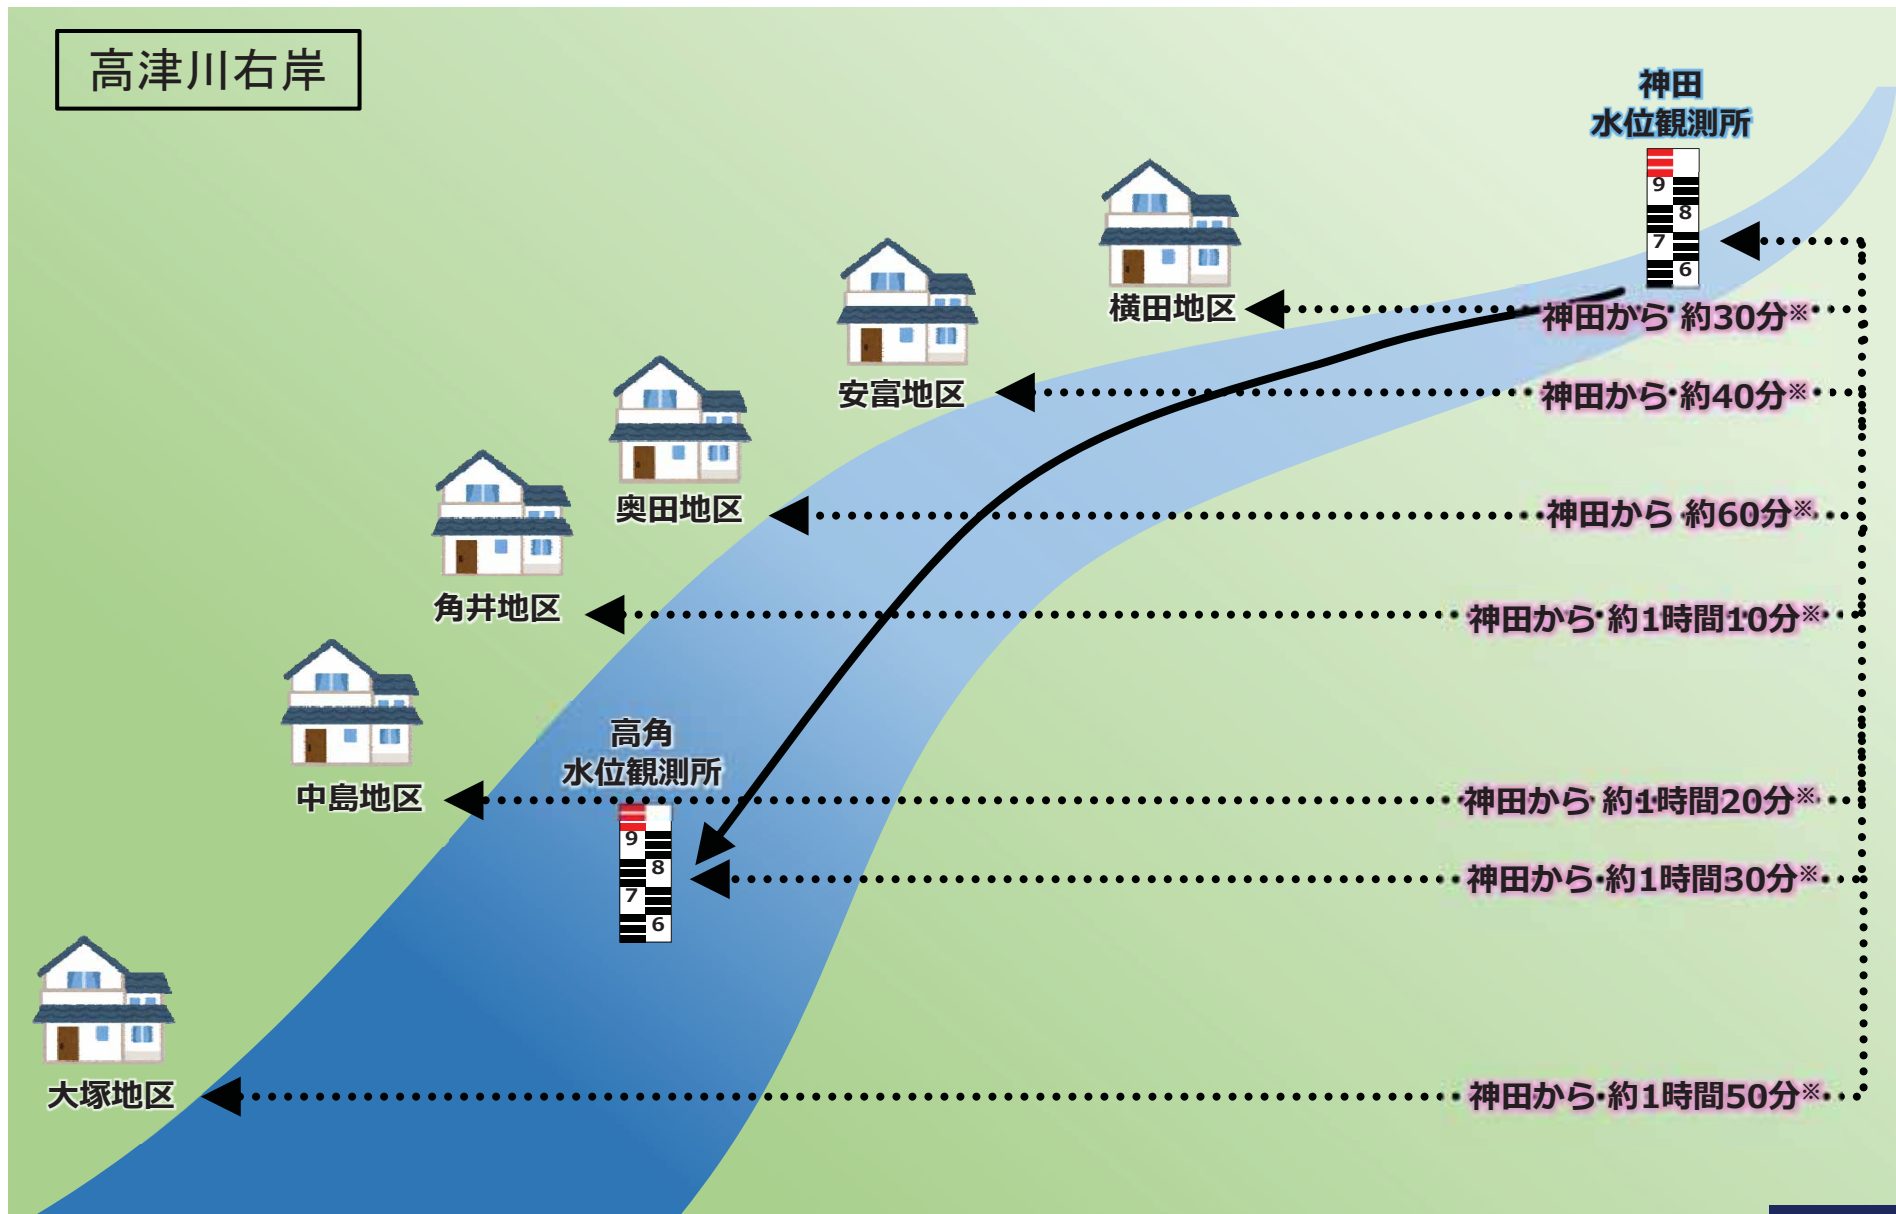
高津川右岸

神田
水位観測所

9
8
7
6

横田地区
神田から 約30分※

安富地区
神田から 約40分※

奥田地区
神田から 約60分※

角井地区
神田から 約1時間10分※

高角
水位観測所

中島地区
神田から 約1時間20分※

9
8
7
6

神田から 約1時間30分※

大塚地区
神田から 約1時間50分※